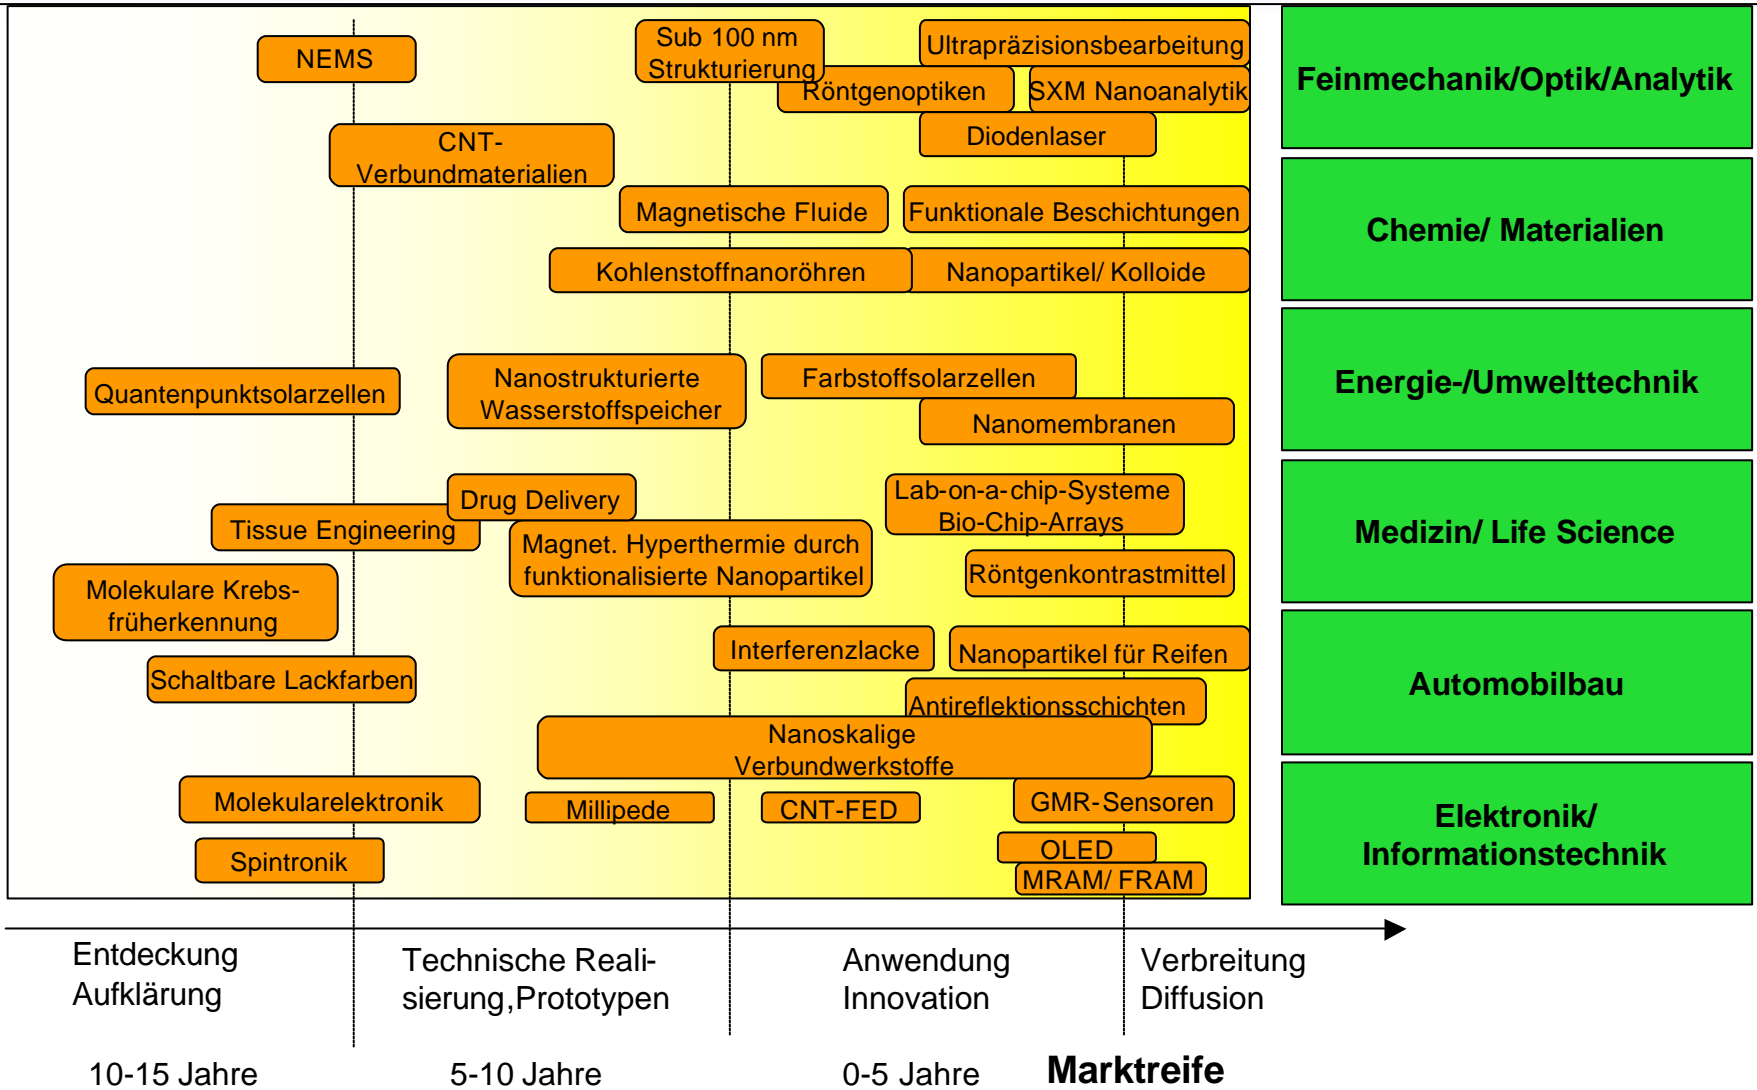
NEMS

Sub 100 nm Strukturierung

Ultrapräzisionsbearbeitung

Röntgenoptiken

SXM Nanoanalytik

Diodenlaser

Feinmechanik/Optik/Analytik

CNT-Verbundmaterialien

Magnetische Fluide

Funktionale Beschichtungen

Kohlenstoffnanoröhren

Nanopartikel/ Kolloide

Chemie/ Materialien

Quantenpunktsolarzellen

Nanostrukturierte Wasserstoffspeicher

Farbstoffsolarzellen

Nanomembranen

Energie-/Umwelttechnik

Drug Delivery

Tissue Engineering

Lab-on-a-chip-Systeme Bio-Chip-Arrays

Magnet. Hyperthermie durch funktionalisierte Nanopartikel

Molekulare Krebsfrüherkennung

Röntgenkontrastmittel

Medizin/ Life Science

Interferenzlacke

Nanopartikel für Reifen

Schaltbare Lackfarben

Antireflektionsschichten

Nanoskalige Verbundwerkstoffe

Automobilbau

Molekularelektronik

Millipede

CNT-FED

GMR-Sensoren

OLED

Spintronik

MRAM/ FRAM

Elektronik/ Informationstechnik

Entdeckung Aufklärung

Technische Realisierung,Prototypen

Anwendung Innovation

Verbreitung Diffusion

10-15 Jahre

5-10 Jahre

0-5 Jahre

Marktreife